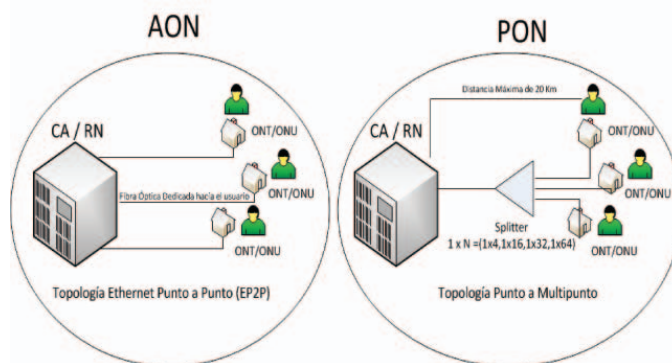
AON

CA / RN

ONT/ONU

ONT/ONU

Fibra Óptica Dedicada hacia el usuario

ONT/ONU

Topología Ethernet Punto a Punto (EP2P)

PON

Distancia Máxima de 20 Km

CA / RN

ONT/ONU

ONT/ONU

Splitter
1 x N =(1x4,1x16,1x32,1x64)

ONT/ONU

Topología Punto a Multipunto